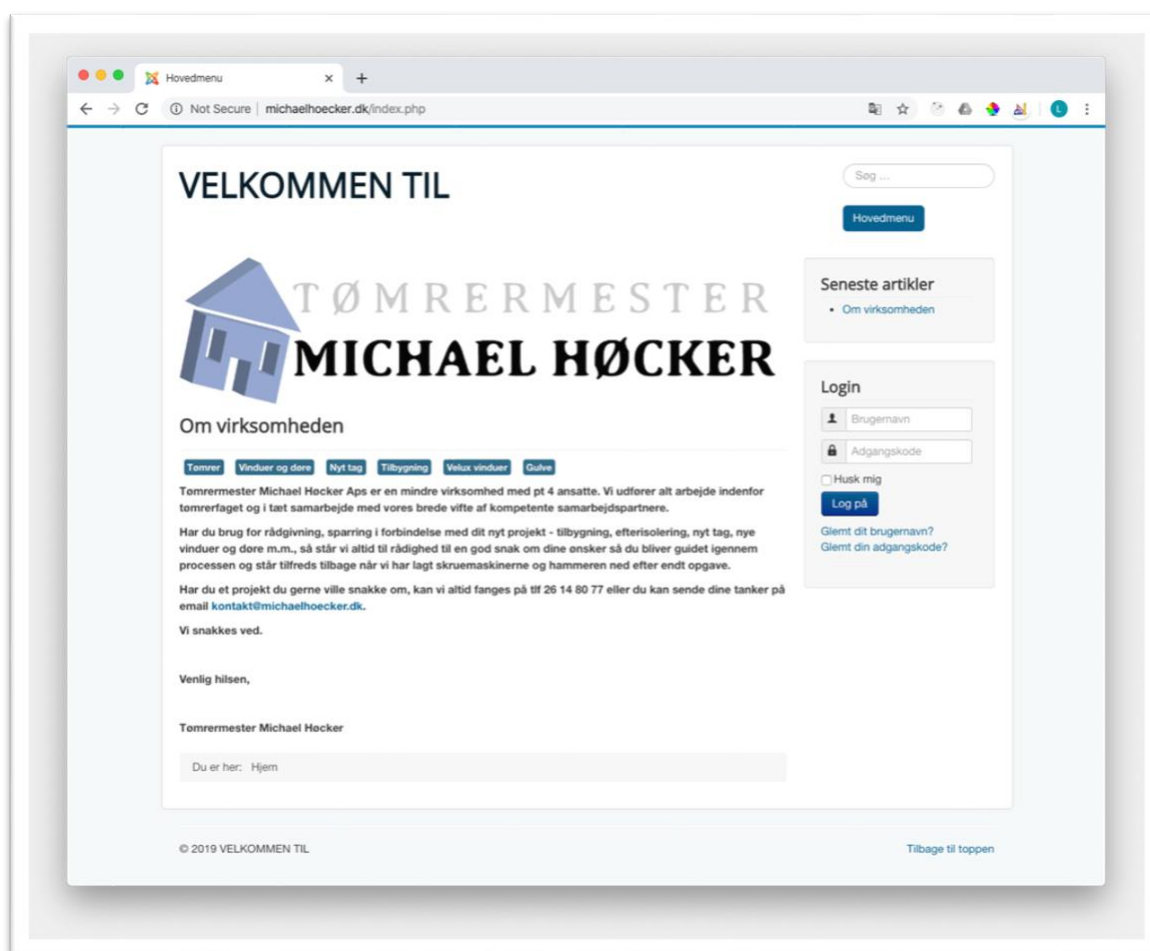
Hovedmenu

Not Secure | michaelhoecker.dk/index.php

L

VELKOMMEN TIL

Søg ...

Hovedmenu

TØMRERMESTER
MICHAEL HØCKER

Om virksomheden

Tømrer | Vinduer og døre | Nyt tag | Tilbygning | Velux vinduer | Gulve

Tømrermester Michael Høcker Aps er en mindre virksomhed med pt 4 ansatte. Vi udfører alt arbejde indenfor tømrerfaget og i tæt samarbejde med vores brede vifte af kompetente samarbejdspartnere.

Har du brug for rådgivning, sparring i forbindelse med dit nyt projekt - tilbygning, efterisolering, nyt tag, nye vinduer og døre m.m., så står vi altid til rådighed til en god snak om dine ønsker så du bliver guidet igennem processen og står tilfreds tilbage når vi har lagt skruemaskinerne og hammeren ned efter endt opgave.

Har du et projekt du gerne ville snakke om, kan vi altid fanges på tlf 26 14 80 77 eller du kan sende dine tanker på email kontakt@michaelhoecker.dk.

Vi snakkes ved.

Venlig hilsen,

Tømrermester Michael Høcker

Du er her: Hjem

Seneste artikler

• Om virksomheden

Login

Brugernavn

Adgangskode

Husk mig

Log på

Glemt dit brugernavn?
Glemt din adgangskode?

© 2019 VELKOMMEN TIL

Tilbage til toppen